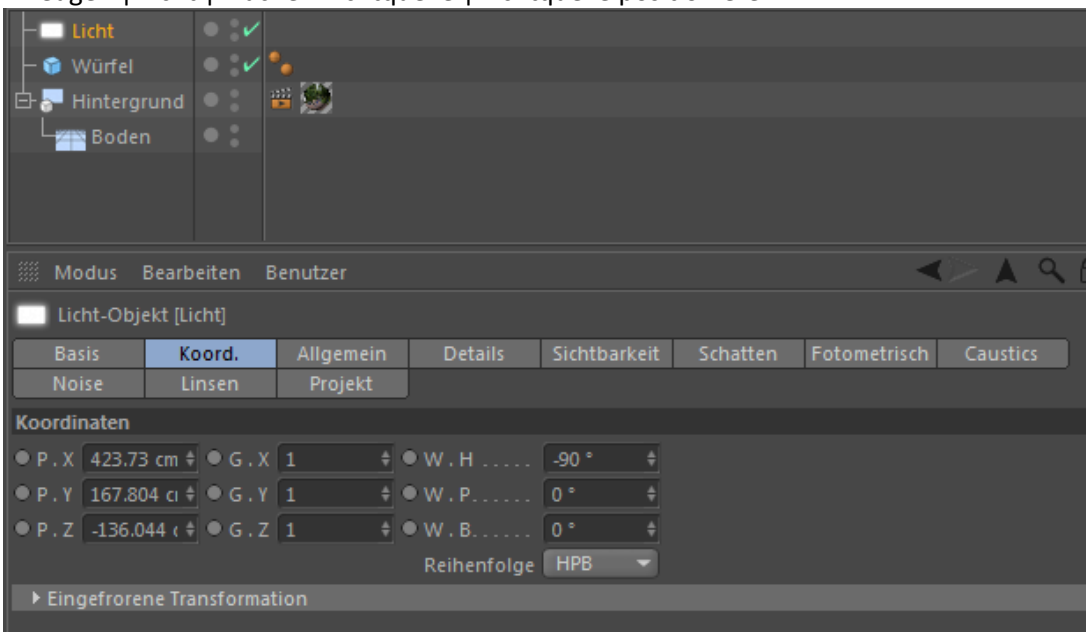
Licht

Würfel

Hintergrund

Boden

Modus Bearbeiten Benutzer

Licht-Objekt [Licht]

| Basis | Koord. | Allgemein | Details | Sichtbarkeit | Schatten | Fotometrisch | Caustics |
|---|---|---|---|---|---|---|---|
| Noise | Linsen | Projekt | | | | | |

Koordinaten

| | | | | | |
|---|---|---|---|---|---|
| P . X | 423.73 cm | G . X | 1 | W . H . . . . . | -90 ° |
| P . Y | 167.804 c | G . Y | 1 | W . P. . . . . . | 0 ° |
| P . Z | -136.044 ( | G . Z | 1 | W . B. . . . . . | 0 ° |

Reihenfolge HPB

▸ Eingefrorene Transformation